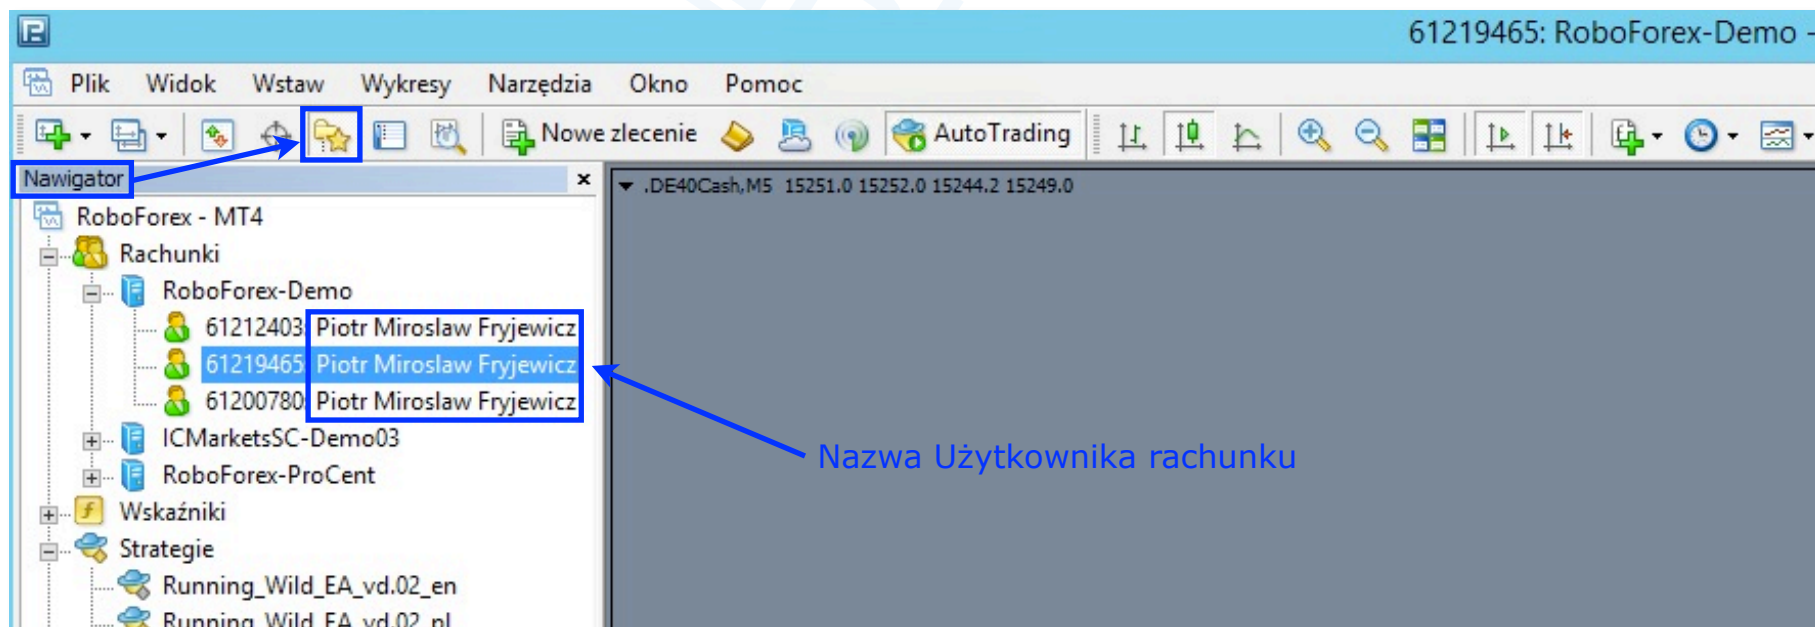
61219465: RoboForex-Demo -

Plik Widok Wstaw Wykresy Narzędzia Okno Pomoc

Nowe zlecenie AutoTrading

Nawigator ×

.DE40Cash,M5 15251.0 15252.0 15244.2 15249.0

RoboForex - MT4
Rachunki
RoboForex-Demo
61212403 Piotr Miroslaw Fryjewicz
61219465 Piotr Miroslaw Fryjewicz
61200780 Piotr Miroslaw Fryjewicz
ICMarketsSC-Demo03
RoboForex-ProCent
Wskaźniki
Strategie
Running_Wild_EA_vd.02_en
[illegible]

Nazwa Użytkownika rachunku